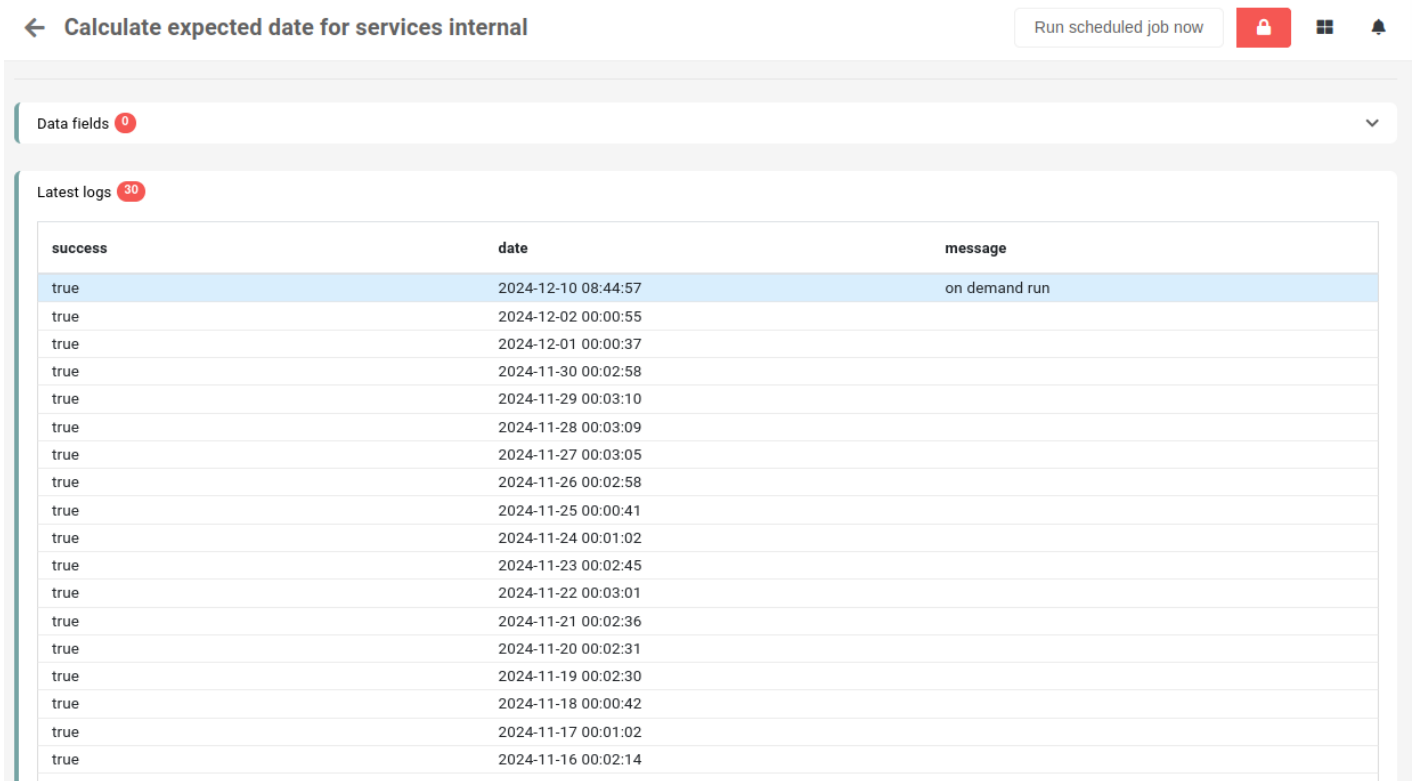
← Calculate expected date for services internal

Run scheduled job now

Data fields 0

Latest logs 30

| success | date | message |
|---|---|---|
| true | 2024-12-10 08:44:57 | on demand run |
| true | 2024-12-02 00:00:55 | |
| true | 2024-12-01 00:00:37 | |
| true | 2024-11-30 00:02:58 | |
| true | 2024-11-29 00:03:10 | |
| true | 2024-11-28 00:03:09 | |
| true | 2024-11-27 00:03:05 | |
| true | 2024-11-26 00:02:58 | |
| true | 2024-11-25 00:00:41 | |
| true | 2024-11-24 00:01:02 | |
| true | 2024-11-23 00:02:45 | |
| true | 2024-11-22 00:03:01 | |
| true | 2024-11-21 00:02:36 | |
| true | 2024-11-20 00:02:31 | |
| true | 2024-11-19 00:02:30 | |
| true | 2024-11-18 00:00:42 | |
| true | 2024-11-17 00:01:02 | |
| true | 2024-11-16 00:02:14 | |